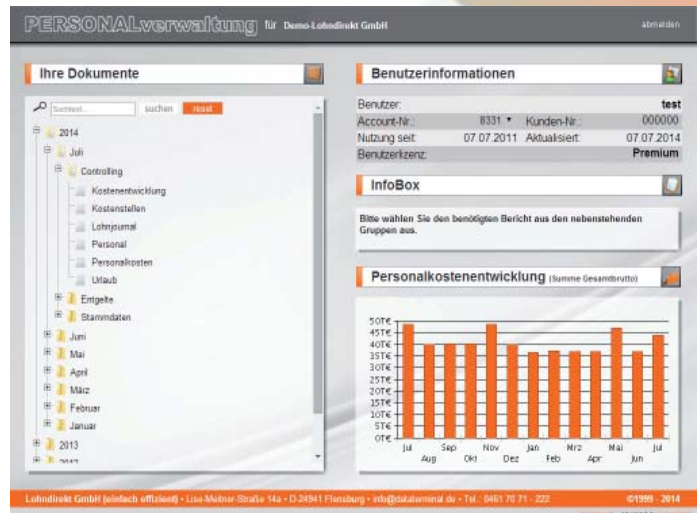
PERSONALverwaltung für Demo-Lohndirekt GmbH

abmelden

Ihre Dokumente

Suchtext suchen reset

2014
Juli
Controlling
Kostenentwicklung
Kostenstellen
Lohnjournal
Personal
Personalkosten
Urlaub
Entgelte
Stammdaten
Juni
Mai
April
März
Februar
Januar
2013
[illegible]

Benutzerinformationen

| | | | |
|---|---|---|---|
| Benutzer: | | | test |
| Account-Nr.: | 8331 | Kunden-Nr.: | 000000 |
| Nutzung seit: | 07.07.2011 | Aktualisiert: | 07.07.2014 |
| Benutzerlizenz: | | | Premium |

InfoBox

Bitte wählen Sie den benötigten Bericht aus den nebenstehenden Gruppen aus.

Personalkostenentwicklung (Summe Gesamtbrutto)

50T€
45T€
40T€
35T€
30T€
25T€
20T€
15T€
10T€
5T€
0T€

Jul Sep Nov Jan Mrz Mai Jul
Aug Okt Dez Feb Apr Jun

Lohndirekt GmbH (einfach effizient) • Lise-Meitner-Straße 14a • D-24941 Flensburg • info@dataterminal.de • Tel.: 0461 70 71 - 222 ©1999 - 2014